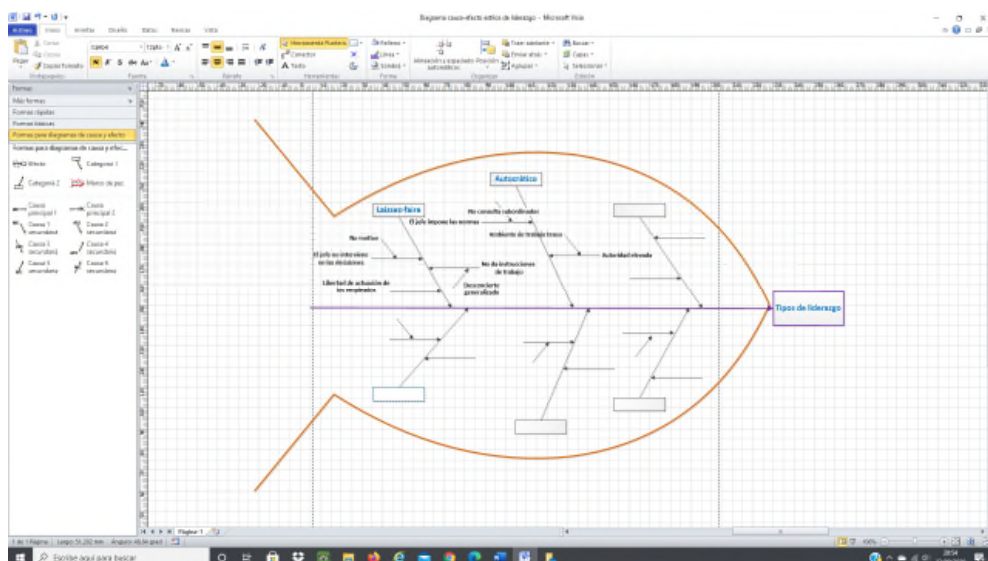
Diagrama causa-efecto estilos de liderazgo - Microsoft Visio

Archivo Inicio Insertar Diseño Datos Revisar Vista

Cortar
Copiar
Pegar
Copiar formato
Calibri
12pt.
Herramienta Puntero
Conector
Texto
Relleno
Líneas
Sombra
Alineación y espaciado automáticos
Posición
Traer adelante
Enviar atrás
Agrupar
Buscar
Capas
Seleccionar
Portapapeles
Fuente
Párrafo
Herramientas
Forma
Organizar
Edición

Formas
Más formas
Formas rápidas
Formas básicas
Formas para diagramas de causa y efecto
Formas para diagramas de causa y efec...
Efecto
Categoría 1
Categoría 2
Marco de pez
Causa principal 1
Causa principal 2
Causa 1 secundaria
Causa 2 secundaria
Causa 3 secundaria
Causa 4 secundaria
Causa 5 secundaria
Causa 6 secundaria

Autocrático
Laissez-faire
No consulta subordinados
El jefe impone las normas
Ambiente de trabajo tenso
No motiva
El jefe no interviene en las decisiones
Autoridad elevada
No da instrucciones de trabajo
Libertad de actuación de los empleados
Desconcierto generalizado
Tipos de liderazgo

Página-1

Pág. 1 de 1 Largo: 51,202 mm Ancho: 46,94 grad
Escribe aquí para buscar
100%
20:54